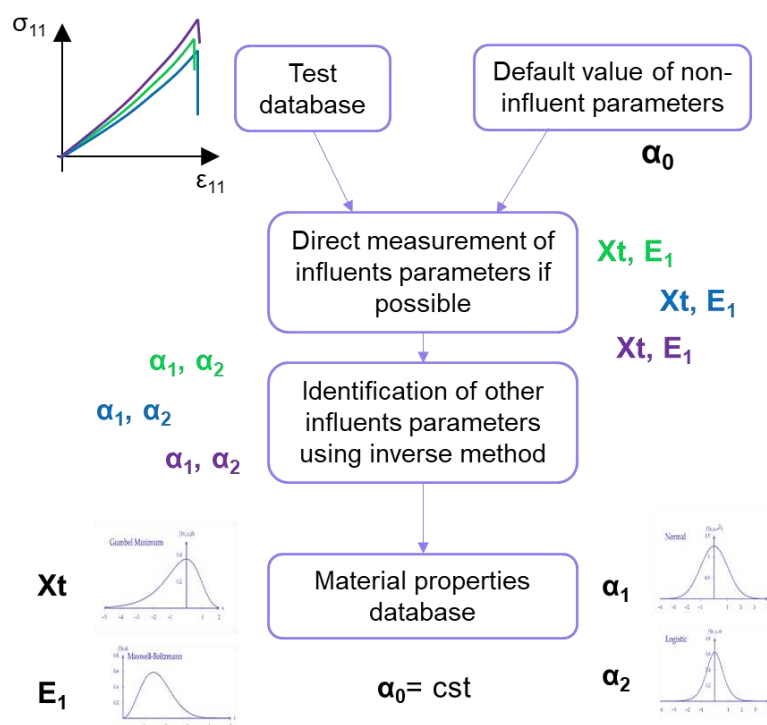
$\sigma_{11}$

$\varepsilon_{11}$

Test database

Default value of non-influent parameters

$\alpha_0$

Direct measurement of influents parameters if possible

Xt, $E_1$

Xt, $E_1$

Xt, $E_1$

$\alpha_1$, $\alpha_2$

$\alpha_1$, $\alpha_2$

$\alpha_1$, $\alpha_2$

Identification of other influents parameters using inverse method

Gumbel Minimum

Xt

Material properties database

Normal

$\alpha_1$

Maxwell-Boltzmann

$E_1$

$\alpha_0$= cst

Logistic

$\alpha_2$